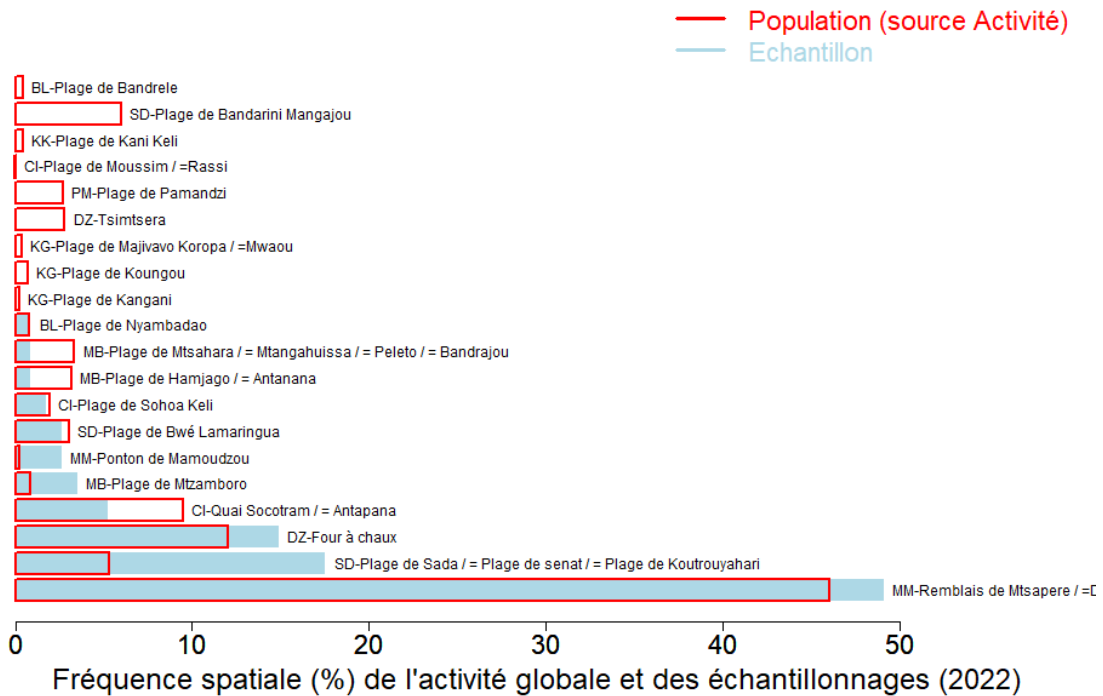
Population (source Activité)
Echantillon

BL-Plage de Bandrele
SD-Plage de Bandarini Mangajou
KK-Plage de Kani Keli
CI-Plage de Moussim / =Rassi
PM-Plage de Pamandzi
DZ-Tsimtsera
KG-Plage de Majivavo Koropa / =Mwaou
KG-Plage de Koungou
KG-Plage de Kangani
BL-Plage de Nyambadao
MB-Plage de Mtsahara / = Mtangahuissa / = Peleto / = Bandrajou
MB-Plage de Hamjago / = Antanana
CI-Plage de Sohoa Keli
SD-Plage de Bwé Lamaringua
MM-Ponton de Mamoudzou
MB-Plage de Mtzamboro
CI-Quai Socotram / = Antapana
DZ-Four à chaux
SD-Plage de Sada / = Plage de senat / = Plage de Koutrouyahari
MM-Remblais de Mtsapere / =D

0 10 20 30 40 50

Fréquence spatiale (%) de l'activité globale et des échantillonnages (2022)